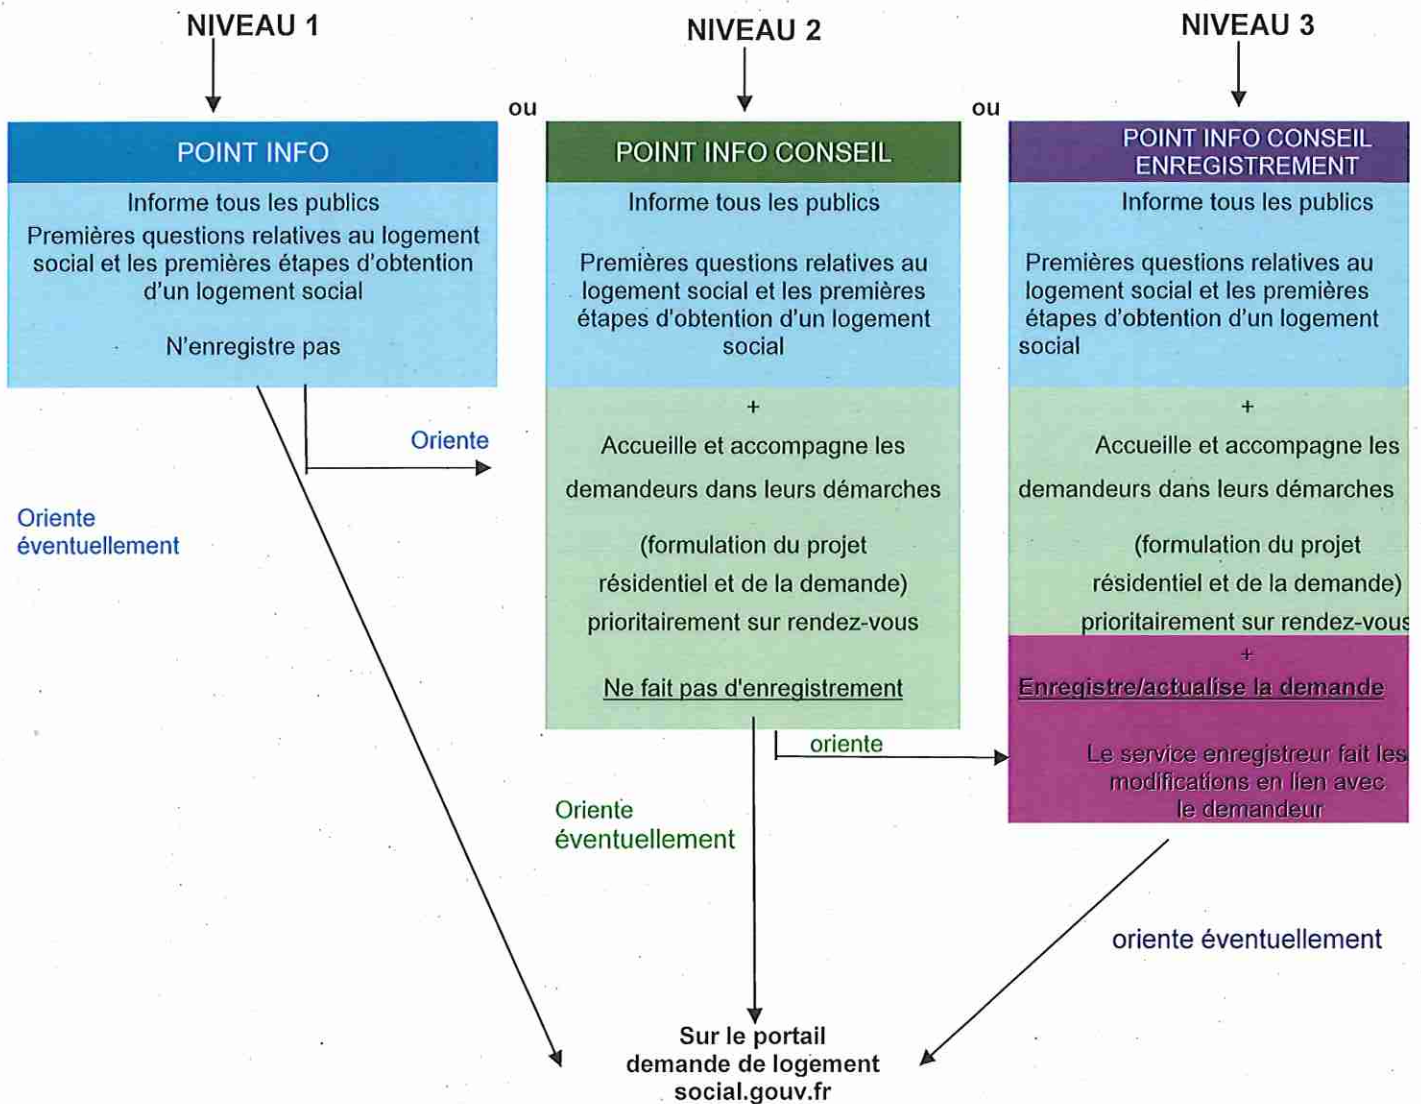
NIVEAU 1

NIVEAU 2

NIVEAU 3

ou

ou

POINT INFO

Informe tous les publics

Premières questions relatives au logement social et les premières étapes d'obtention d'un logement social

N'enregistre pas

POINT INFO CONSEIL

Informe tous les publics

Premières questions relatives au logement social et les premières étapes d'obtention d'un logement social

+

Accueille et accompagne les demandeurs dans leurs démarches

(formulation du projet résidentiel et de la demande) prioritairement sur rendez-vous

Ne fait pas d'enregistrement

POINT INFO CONSEIL ENREGISTREMENT

Informe tous les publics

Premières questions relatives au logement social et les premières étapes d'obtention d'un logement social

+

Accueille et accompagne les demandeurs dans leurs démarches

(formulation du projet résidentiel et de la demande) prioritairement sur rendez-vous

+

Enregistre/actualise la demande

Le service enregistreur fait les modifications en lien avec le demandeur

Oriente

Oriente éventuellement

oriente

Oriente éventuellement

oriente éventuellement

Sur le portail demande de logement social.gouv.fr